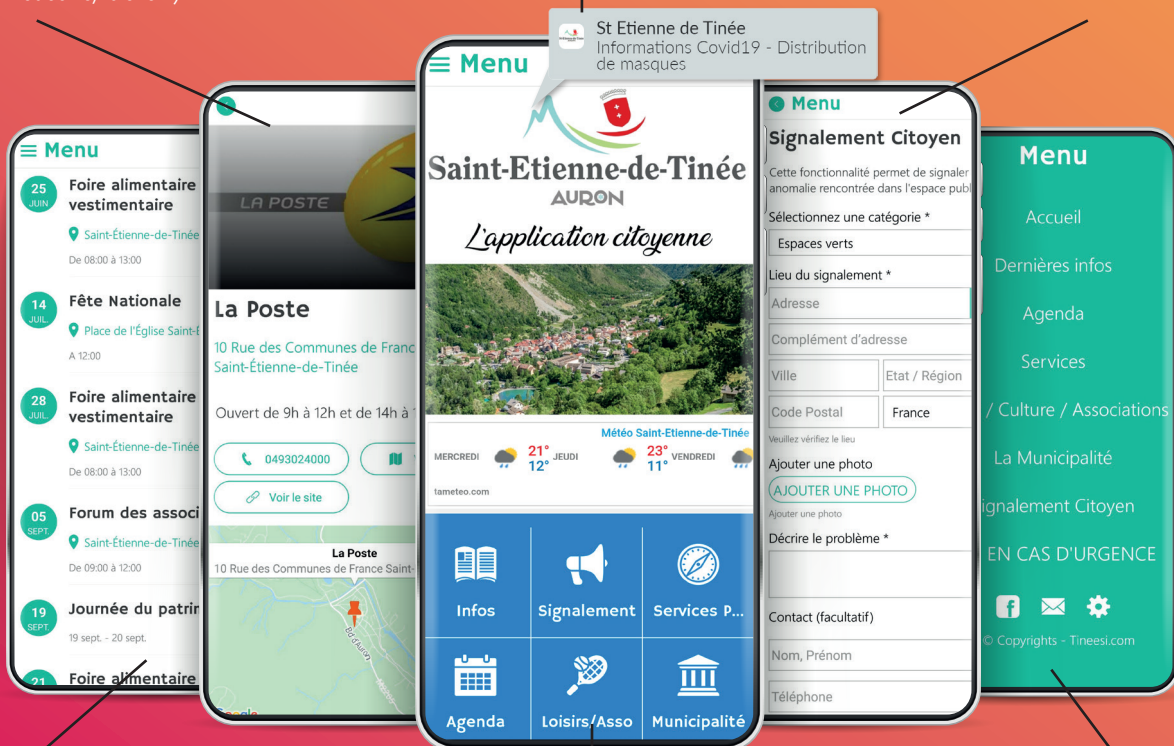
Menu

25 JUIN
Foire alimentaire vestimentaire
Saint-Étienne-de-Tinée
De 08:00 à 13:00

14 JUIL.
Fête Nationale
Place de l'Église Saint-É
A 12:00

28 JUIL.
Foire alimentaire vestimentaire
Saint-Étienne-de-Tinée
De 08:00 à 13:00

05 SEPT.
Forum des associ
Saint-Étienne-de-Tinée
De 09:00 à 12:00

19 SEPT.
Journée du patrir
19 sept. - 20 sept.

21
Foire alimentaire

LA POSTE

La Poste

10 Rue des Communes de Franc Saint-Étienne-de-Tinée

Ouvert de 9h à 12h et de 14h à 1

0493024000

Voir le site

La Poste
10 Rue des Communes de France Saint-

Bd d'Auron

St Etienne de Tinée
Informations Covid19 - Distribution de masques

Menu

Saint-Etienne-de-Tinée
AURON

L'application citoyenne

Météo Saint-Etienne-de-Tinée
MERCREDI 21° 12° JEUDI 23° 11° VENDREDI
tameteo.com

Infos
Signalement
Services P...
Agenda
Loisirs/Asso
Municipalité

Menu

Signalement Citoyen

Cette fonctionnalité permet de signaler anomalie rencontrée dans l'espace publ

Sélectionnez une catégorie *
Espaces verts
Lieu du signalement *
Adresse
Complément d'adresse
Ville
Etat / Région
Code Postal
France
Veuillez vérifiez le lieu
Ajouter une photo
AJOUTER UNE PHOTO
Ajouter une photo
Décrire le problème *
Contact (facultatif)
Nom, Prénom
Téléphone

Menu

Accueil
Dernières infos
Agenda
Services
/ Culture / Associations
La Municipalité
ignalement Citoyen
EN CAS D'URGENCE

© Copyrights - Tineesi.com